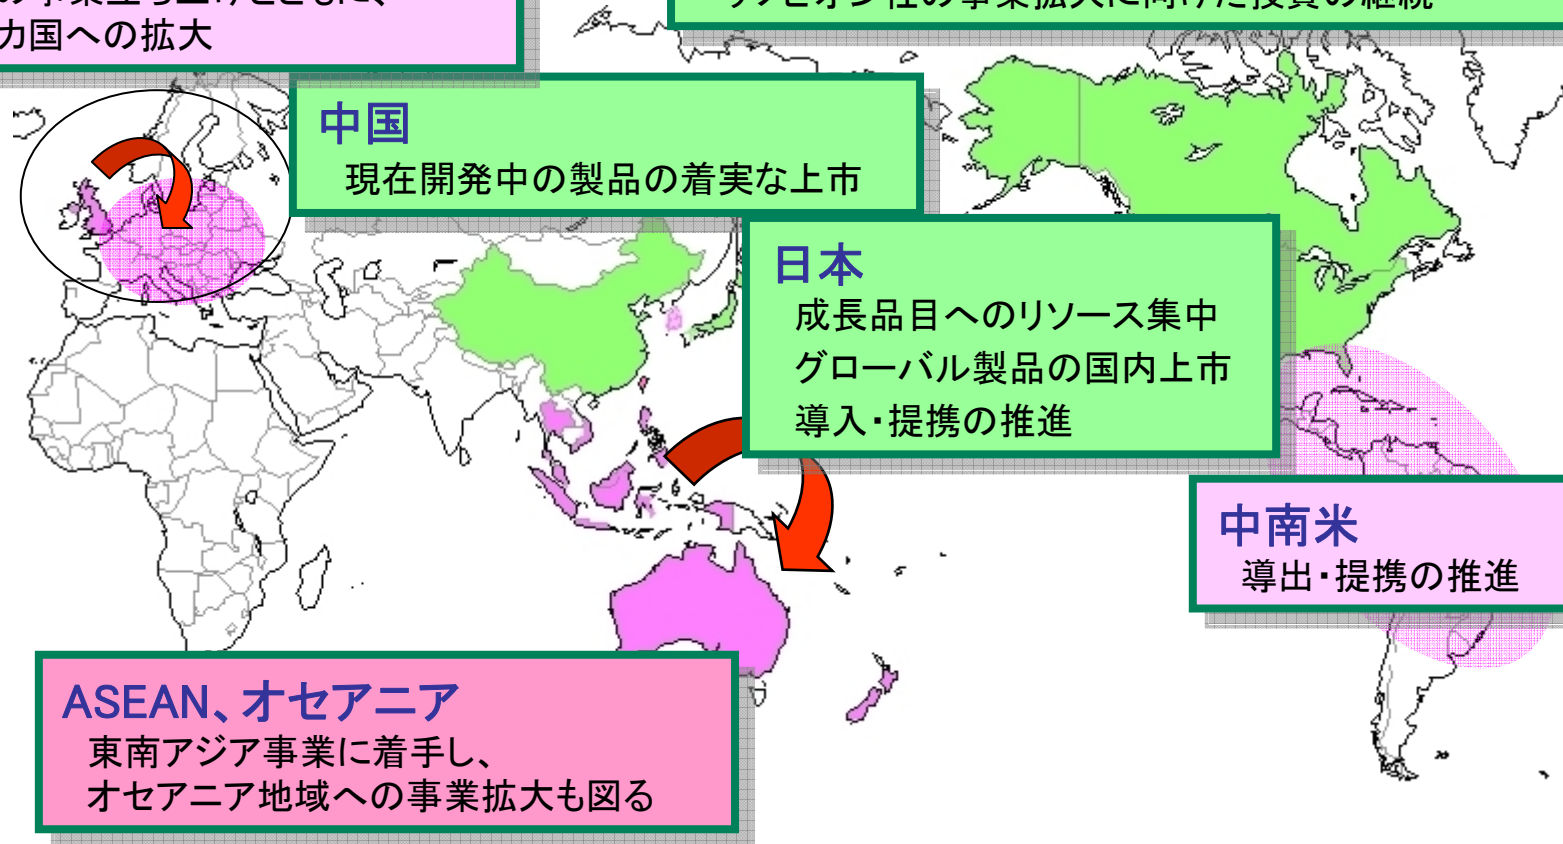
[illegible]
カ国への拡大

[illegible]

中国
現在開発中の製品の着実な上市

日本
成長品目へのリソース集中
グローバル製品の国内上市
導入・提携の推進

中南米
導出・提携の推進

ASEAN、オセアニア
東南アジア事業に着手し、
オセアニア地域への事業拡大も図る